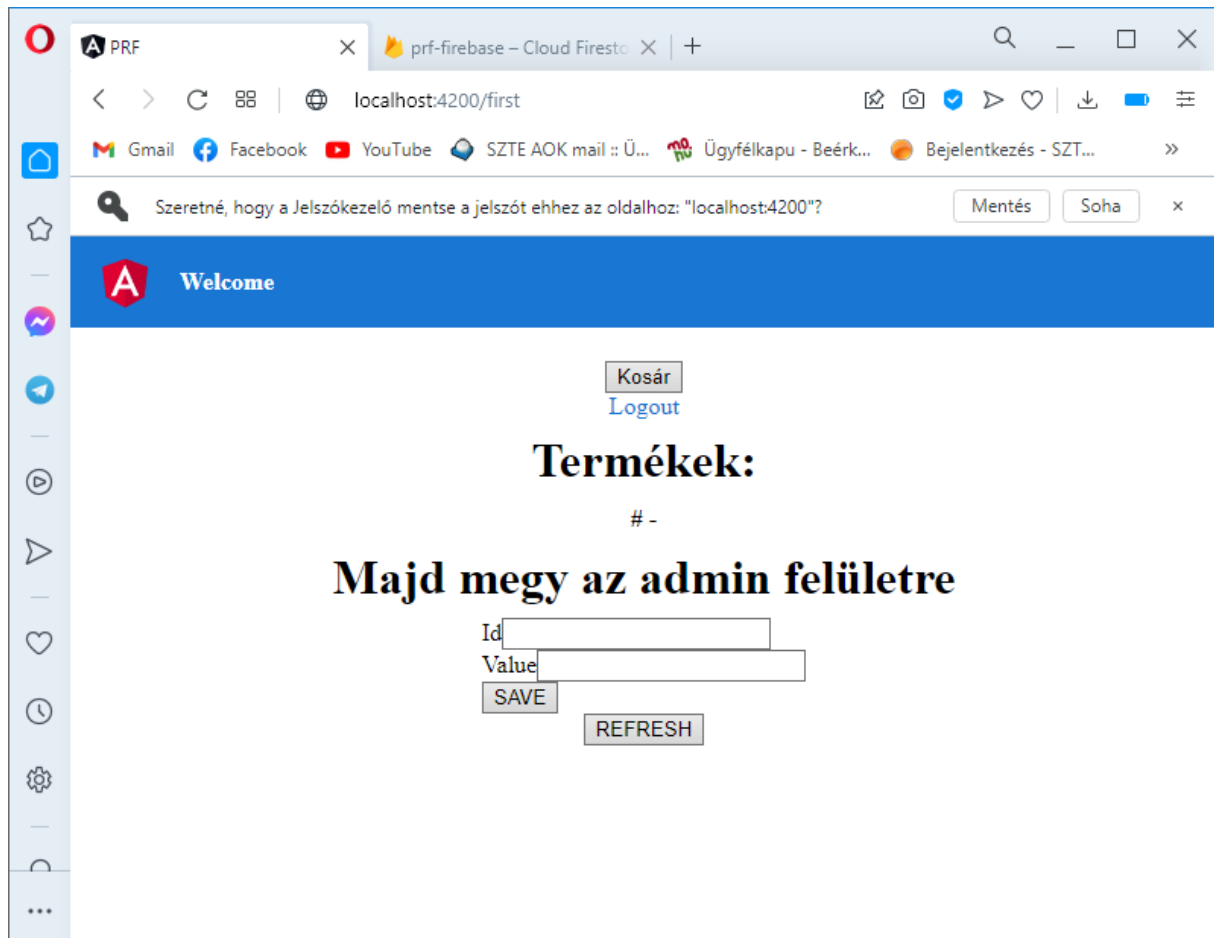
PRF
prf-firebase – Cloud Firesto
localhost:4200/first
Gmail Facebook YouTube SZTE AOK mail :: Ü... Ügyfélkapu - Beérk... Bejelentkezés - SZT...
Szeretné, hogy a Jelszókezelő mentse a jelszót ehhez az oldalhoz: "localhost:4200"?
Mentés
Soha
Welcome
Kosár
Logout
Termékek:
# -
Majd megy az admin felületre
Id
Value
SAVE
REFRESH